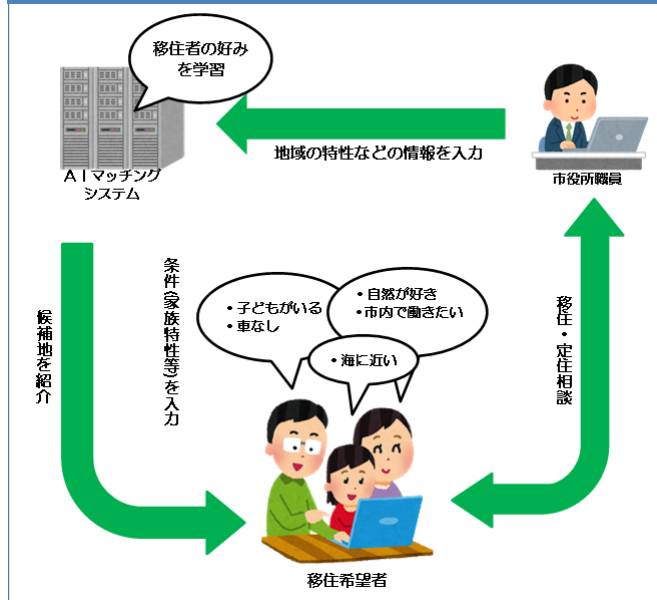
移住者の好みを学習

地域の特性などの情報を入力

AIマッチングシステム

市役所職員

候補地を紹介

条件(家族特性等)を入力

・子どもがいる
・車なし

・自然が好き
・市内で働きたい

・海に近い

移住・定住相談

移住希望者